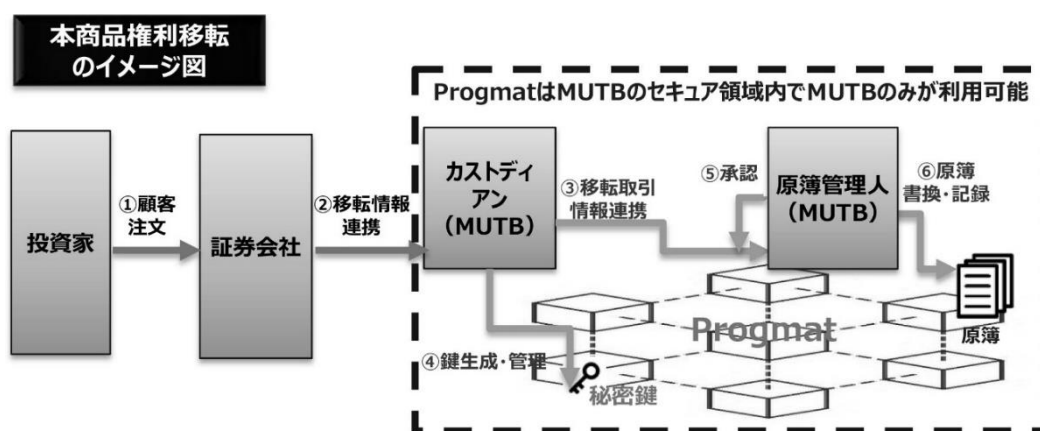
本商品権利移転のイメージ図

ProgmatはMUTBのセキュア領域内でMUTBのみが利用可能

投資家

①顧客注文

証券会社

②移転情報連携

カストディアン（MUTB）

③移転取引情報連携

⑤承認

原簿管理人（MUTB）

⑥原簿書換・記録

④鍵生成・管理

秘密鍵

Progmat

原簿